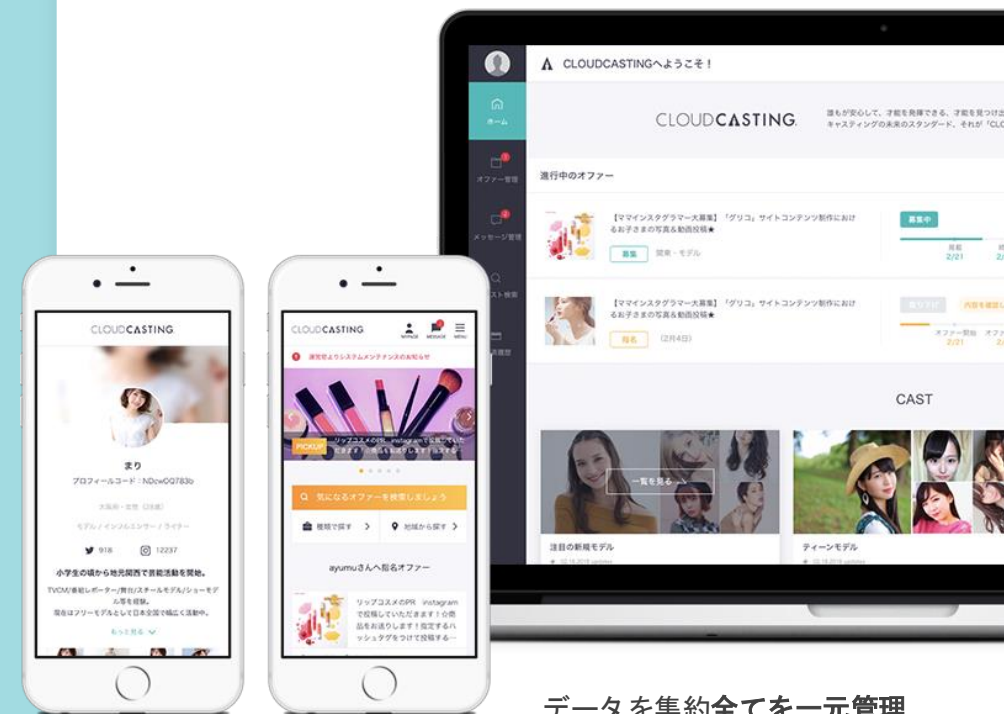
CLOUDCASTINGへようこそ！

ホーム

オファー管理

メッセージ管理

スト検索

CLOUDCASTING

誰もが安心して、才能を発揮できる、才能を見つけ出
キャスティングの未来のスタンダード、それが「CL

進行中のオファー

【ママインスタグラマー大募集】「グリコ」サイトコンテンツ制作におけるお子さまの写真＆動画投稿★

募集　関東・モデル

募集中

2/21

【ママインスタグラマー大募集】「グリコ」サイトコンテンツ制作におけるお子さまの写真＆動画投稿★

指名　(2月4日)

内容を確認し

オファー開始

2/21

CAST

一覧を見る

注目の新規モデル

ティーンモデル

CLOUDCASTING

まり

プロフィールコード：NDcwOQ783b

大阪府・女性（20歳）

モデル / インフルエンサー / ライター

918

12237

小学生の頃から地元関西で芸能活動を開始。

TVCM/番組レポーター/舞台/スチールモデル/ショーモデル等を経験。
現在はフリーモデルとして日本全国で幅広く活動中。

もっと見る

CLOUDCASTING

MYPAGE　MESSAGE　MENU

運営側よりシステムメンテナンスのお知らせ

PICKUP

リップコスメのPR　instagramで投稿していただきます！ご商品をお送りします！指定する

気になるオファーを検索しましょう

職種で探す

地域から探す

ayumuさんへ指名オファー

リップコスメのPR　instagramで投稿していただきます！ご商品をお送りします！指定するハッシュタグをつけて投稿する…

データを集約全てを一元管理